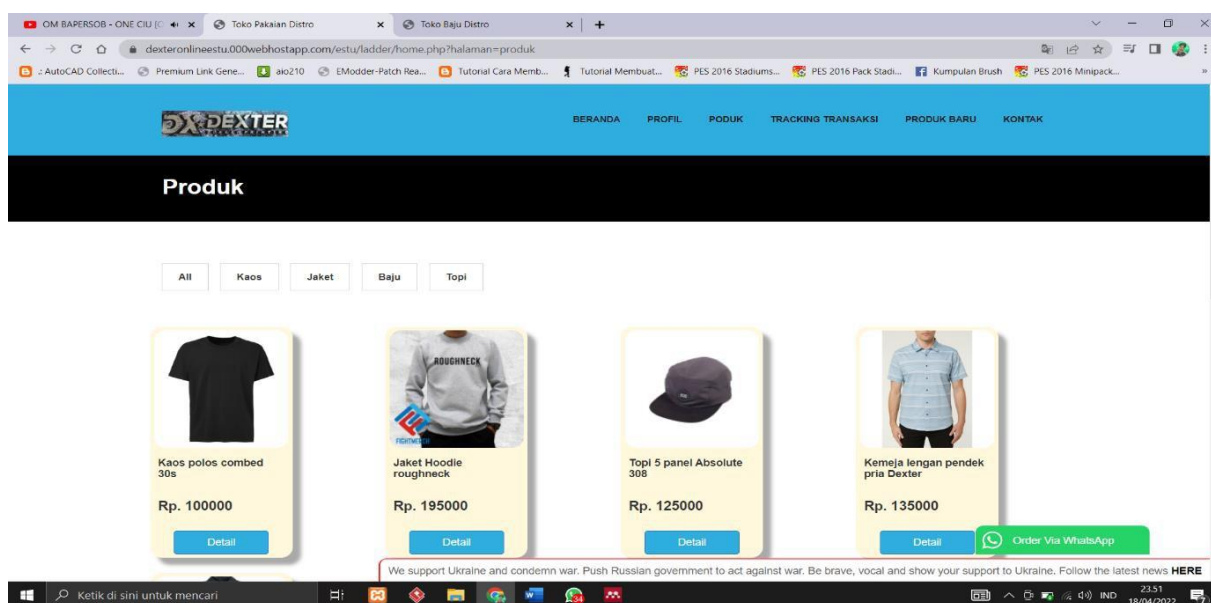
OM BAPERSOB - ONE CIU (C
Toko Pakaian Distro
Toko Baju Distro

dexteronlineestu.000webhostapp.com/estu/ladder/home.php?halaman=produk

.: AutoCAD Collecti... Premium Link Gene... aio210 EModder-Patch Rea... Tutorial Cara Memb... Tutorial Membuat... PES 2016 Stadiums... PES 2016 Pack Stadi... Kumpulan Brush PES 2016 Minipack...

DEXTER

BERANDA PROFIL PODUK TRACKING TRANSAKSI PRODUK BARU KONTAK

Produk

All Kaos Jaket Baju Topi

Kaos polos combed 30s
Rp. 100000
Detail

ROUGHNECK
Jaket Hoodie roughneck
Rp. 195000
Detail

Topi 5 panel Absolute 308
Rp. 125000
Detail

Kemeja lengan pendek pria Dexter
Rp. 135000
Detail

Order Via WhatsApp

We support Ukraine and condemn war. Push Russian government to act against war. Be brave, vocal and show your support to Ukraine. Follow the latest news HERE

Ketik di sini untuk mencari
IND 23.51 18/04/2022